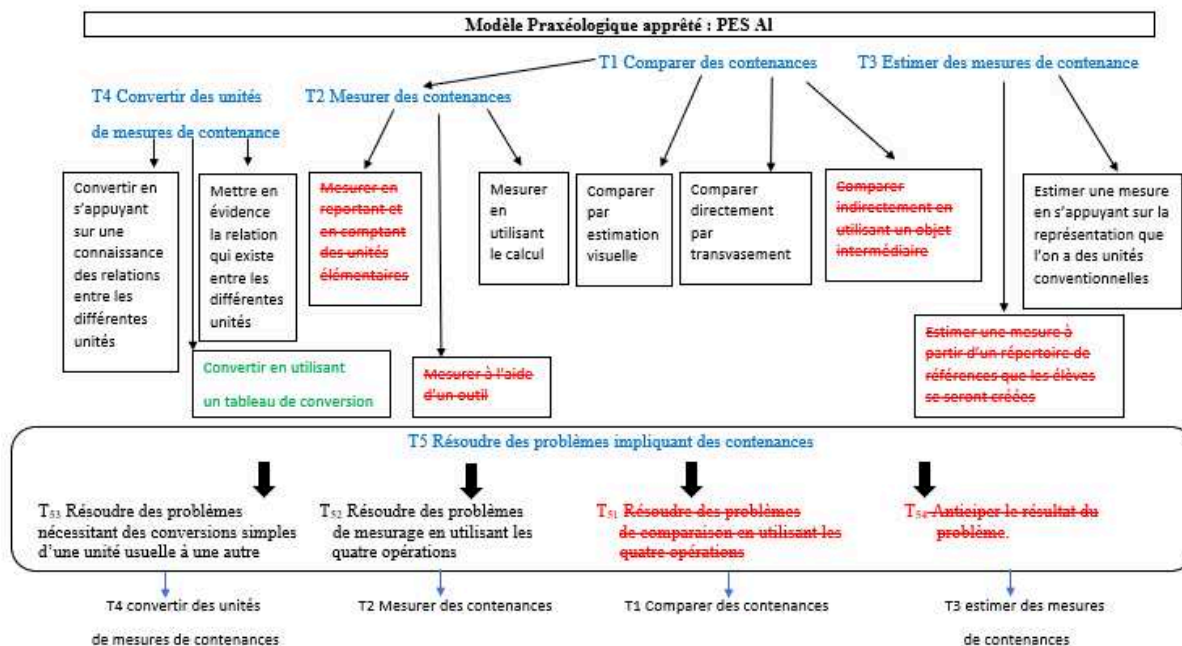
Modèle Praxéologique apprêté : PES Al

T1 Comparer des contenances

T3 Estimer des mesures de contenance

T4 Convertir des unités de mesures de contenance

T2 Mesurer des contenances

Convertir en s'appuyant sur une connaissance des relations entre les différentes unités

Mettre en évidence la relation qui existe entre les différentes unités

Mesurer en reportant et en comptant des unités élémentaires

Mesurer en utilisant le calcul

Comparer par estimation visuelle

Comparer directement par transvasement

Comparer indirectement en utilisant un objet intermédiaire

Estimer une mesure en s'appuyant sur la représentation que l'on a des unités conventionnelles

Convertir en utilisant un tableau de conversion

Mesurer à l'aide d'un outil

Estimer une mesure à partir d'un répertoire de références que les élèves se seront créées

T5 Résoudre des problèmes impliquant des contenances

$T_{53}$ Résoudre des problèmes nécessitant des conversions simples d'une unité usuelle à une autre

$T_{52}$ Résoudre des problèmes de mesurage en utilisant les quatre opérations

$T_{51}$ Résoudre des problèmes de comparaison en utilisant les quatre opérations

$T_{54}$ Anticiper le résultat du problème.

T4 convertir des unités de mesures de contenances

T2 Mesurer des contenances

T1 Comparer des contenances

T3 estimer des mesures de contenances